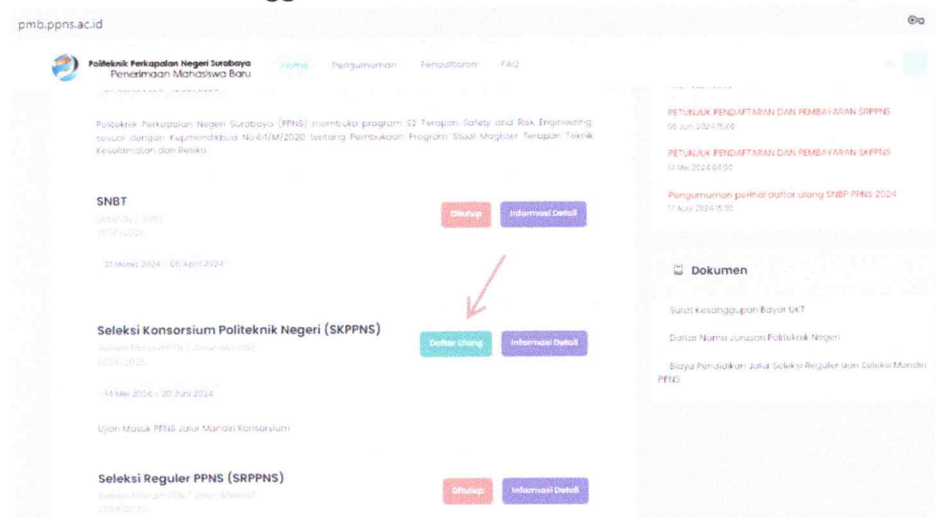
pmb.ppns.ac.id

Politeknik Perkapalan Negeri Surabaya
Penerimaan Mahasiswa Baru

Home Pengumuman Pendaftaran FAQ

Politeknik Perkapalan Negeri Surabaya (PPNS) membuka program S2 Terapan Safety and Risk Engineering sesuai dengan Kepmendikbud No.6/M/2020 tentang Pembukaan Program Studi Magister Terapan Teknik Keselamatan dan Resiko.

SNBT
Daftar Tes | SNBT
2024/2025

Ditutup Informasi Detail

21 Maret 2024 - 05 April 2024

Seleksi Konsorsium Politeknik Negeri (SKPPNS)
Seleksi Masuk PPNS | Jalur Mandiri
2024/2025

Daftar Ulang Informasi Detail

14 Mei 2024 - 20 Juni 2024

Ujian Masuk PPNS Jalur Mandiri Konsorsium

Seleksi Reguler PPNS (SRPPNS)
Seleksi Mandiri PPNS | Jalur Mandiri
2024/2025

Ditutup Informasi Detail

PETUNJUK PENDAFTARAN DAN PEMBAYARAN SRPPNS
06 Juni 2024 11:00

PETUNJUK PENDAFTARAN DAN PEMBAYARAN SKPPNS
14 Mei 2024 08:00

Pengumuman perihal daftar ulang SNBP PPNS 2024
17 April 2024 15:00

Dokumen

Surat Kesanggupan Bayar UKT

Daftar Nama Jurusan Politeknik Negeri

Biaya Pendidikan Jalur Seleksi Reguler dan Seleksi Mandiri PPNS